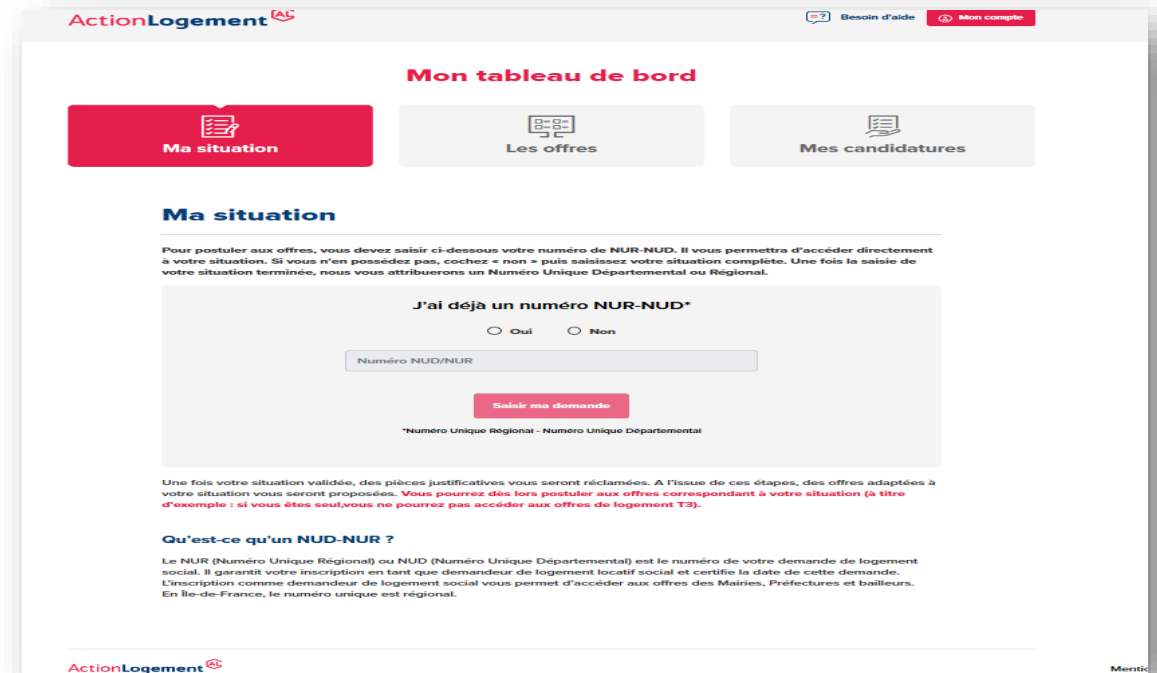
ActionLogement AL

Besoin d'aide Mon compte

Mon tableau de bord

Ma situation

Les offres

Mes candidatures

Ma situation

Pour postuler aux offres, vous devez saisir ci-dessous votre numéro de NUR-NUD. Il vous permettra d'accéder directement à votre situation. Si vous n'en possédez pas, cochez « non » puis saisissez votre situation complète. Une fois la saisie de votre situation terminée, nous vous attribuerons un Numéro Unique Départemental ou Régional.

J'ai déjà un numéro NUR-NUD*

Oui Non

Numéro NUD/NUR

Saisir ma demande

*Numéro Unique Régional - Numéro Unique Départemental

Une fois votre situation validée, des pièces justificatives vous seront réclamées. A l'issue de ces étapes, des offres adaptées à votre situation vous seront proposées. Vous pourrez dès lors postuler aux offres correspondant à votre situation (à titre d'exemple : si vous êtes seul,vous ne pourrez pas accéder aux offres de logement T3).

Qu'est-ce qu'un NUD-NUR ?

Le NUR (Numéro Unique Régional) ou NUD (Numéro Unique Départemental) est le numéro de votre demande de logement social. Il garantit votre inscription en tant que demandeur de logement locatif social et certifie la date de cette demande.
L'inscription comme demandeur de logement social vous permet d'accéder aux offres des Mairies, Préfectures et bailleurs.
En Île-de-France, le numéro unique est régional.

ActionLogement AL

Mentic